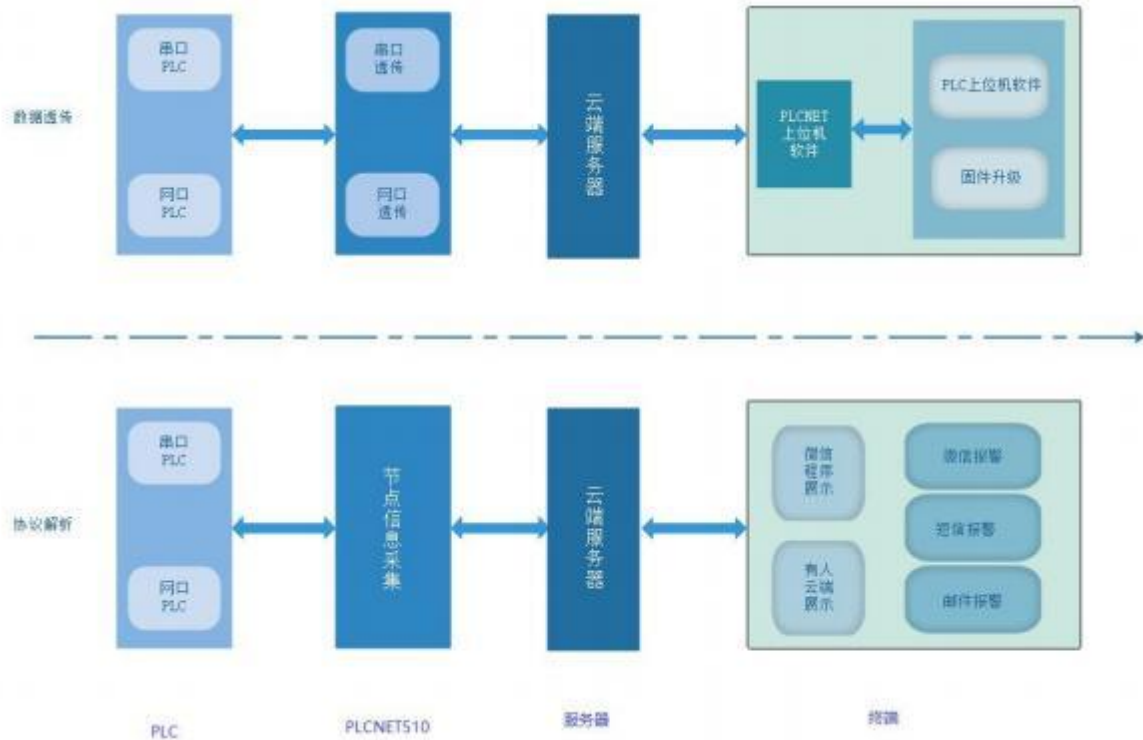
数据透传

串口
PLC

网口
PLC

串口
透传

网口
透传

云端服务器

PLCNET
上位机
软件

PLC上位机软件

固件升级

协议解析

串口
PLC

网口
PLC

节点信息采集

云端服务器

微信
程序
展示

有人
云端
展示

微信报警

短信报警

邮件报警

PLC

PLCNET510

服务器

终端